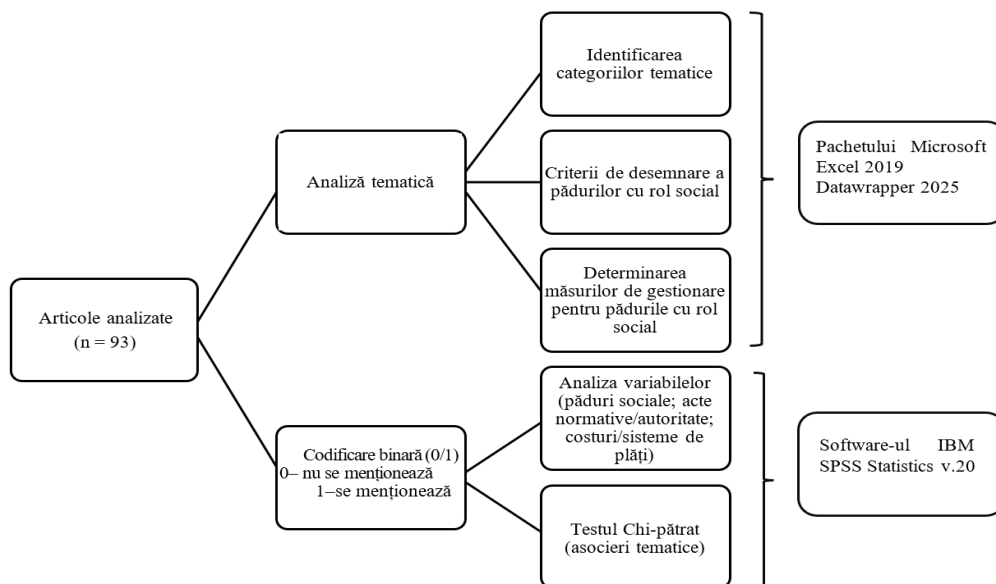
Articole analizate
(n = 93)

Analiză tematică

Identificarea categoriilor tematice

Criterii de desemnare a pădurilor cu rol social

Determinarea măsurilor de gestionare pentru pădurile cu rol social

Pachetului Microsoft Excel 2019
Datawrapper 2025

Codificare binară (0/1)
0– nu se menționează
1–se menționează

Analiza variabilelor (păduri sociale; acte normative/autoritate; costuri/sisteme de plăți)

Testul Chi-pătrat (asocieri tematice)

Software-ul IBM SPSS Statistics v.20